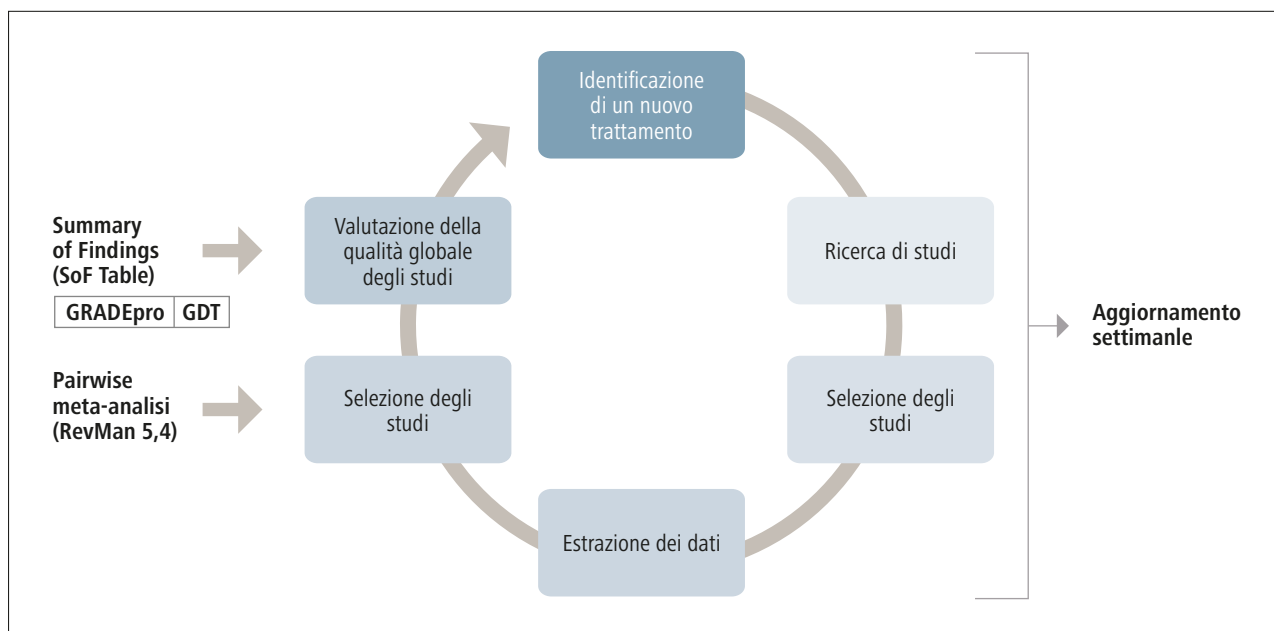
Identificazione di un nuovo trattamento

Ricerca di studi

Selezione degli studi

Estrazione dei dati

Selezione degli studi

Valutazione della qualità globale degli studi

Summary of Findings (SoF Table)

| GRADEpro | GDT |
|---|---|

Pairwise meta-analisi (RevMan 5,4)

Aggiornamento settimanle